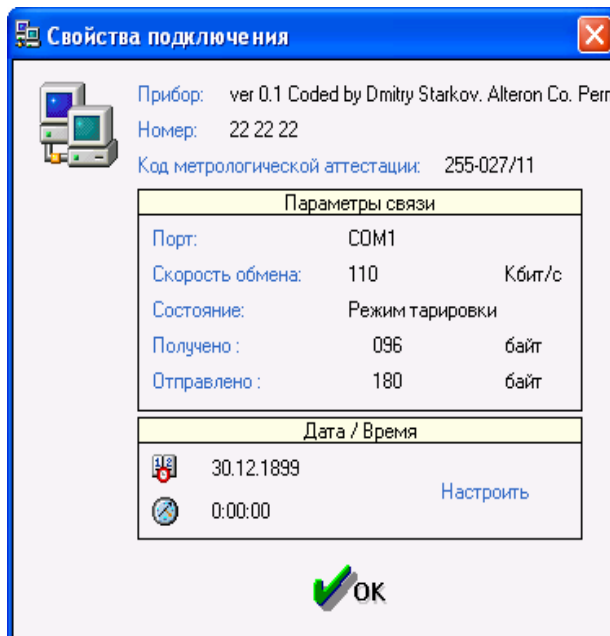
Свойства подключения

Прибор: ver 0.1 Coded by Dmitry Starkov. Alteron Co. Perm

Номер: 22 22 22

Код метрологической аттестации: 255-027/11

Параметры связи

| | | |
|---|---|---|
| Порт: | COM1 | |
| Скорость обмена: | 110 | Кбит/с |
| Состояние: | Режим тарировки | |
| Получено : | 096 | байт |
| Отправлено : | 180 | байт |

Дата / Время

30.12.1899

0:00:00

Настроить

OK